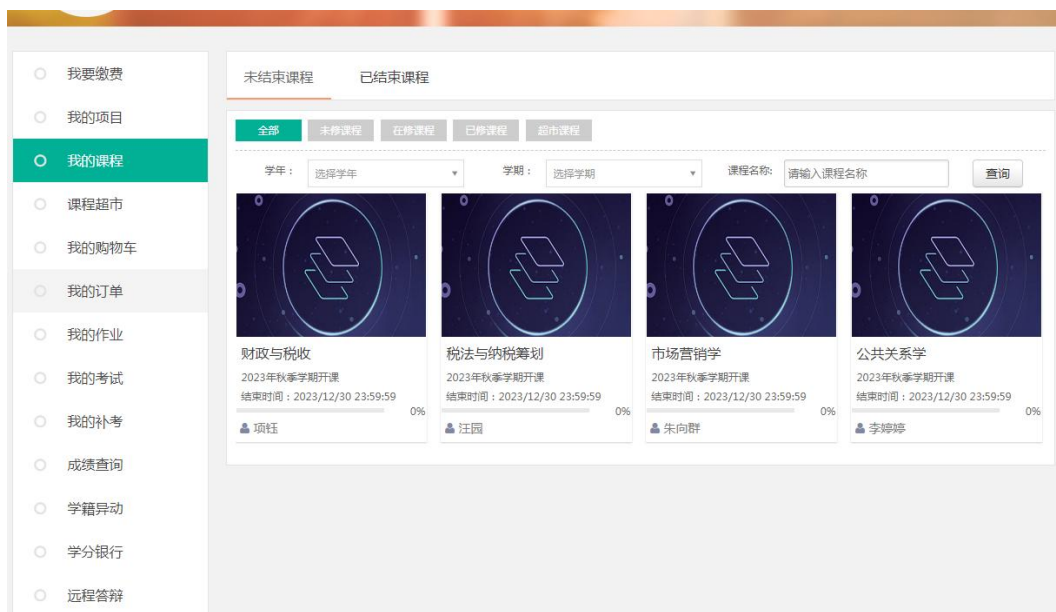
我要缴费
我的项目
我的课程
课程超市
我的购物车
我的订单
我的作业
我的考试
我的补考
成绩查询
学籍异动
学分银行
远程答辩

未结束课程　已结束课程

全部　未修课程　在修课程　已修课程　超市课程

学年：选择学年　学期：选择学期　课程名称：请输入课程名称　查询

财政与税收
2023年秋季学期开课
结束时间：2023/12/30 23:59:59
0%
项钰

税法与纳税筹划
2023年秋季学期开课
结束时间：2023/12/30 23:59:59
0%
汪园

市场营销学
2023年秋季学期开课
结束时间：2023/12/30 23:59:59
0%
朱向群

公共关系学
2023年秋季学期开课
结束时间：2023/12/30 23:59:59
0%
李婷婷